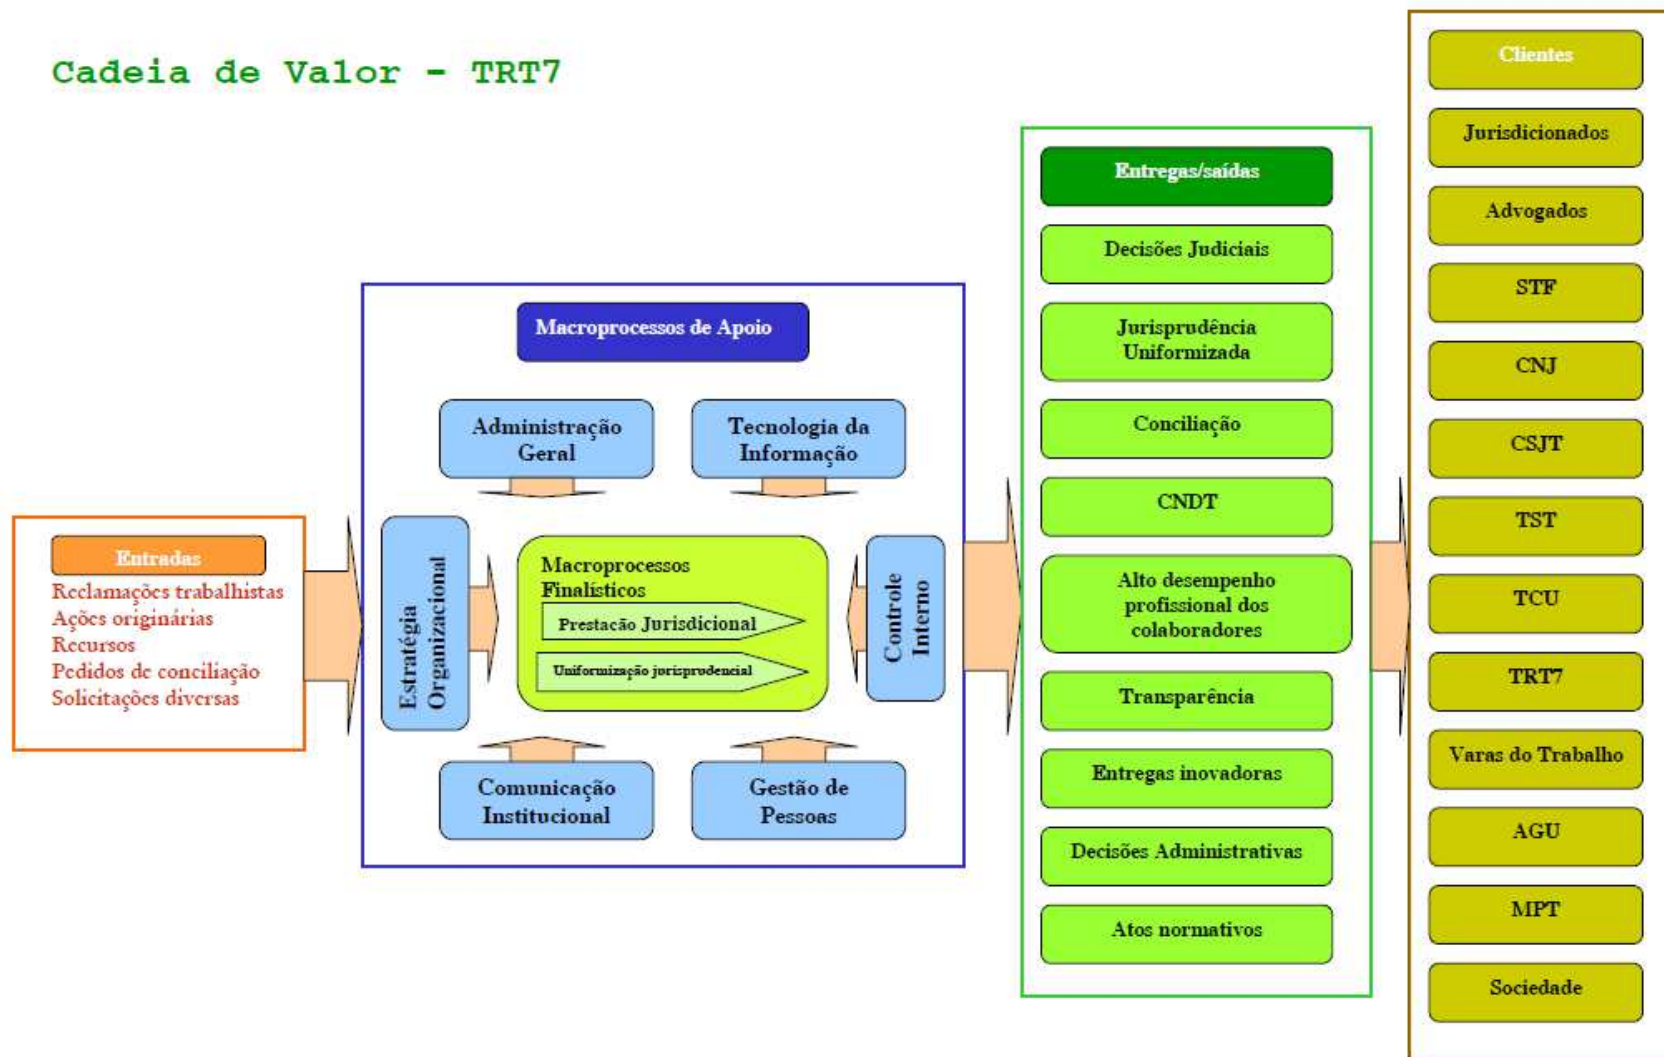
Cadeia de Valor - TRT7

Entradas
Reclamações trabalhistas
Ações originárias
Recursos
Pedidos de conciliação
Solicitações diversas

Macroprocessos de Apoio

Administração Geral

Tecnologia da Informação

Estratégia Organizacional

Macroprocessos Finalísticos

Prestacão Jurisdicional

Uniformização jurisprudencial

Controle Interno

Comunicação Institucional

Gestão de Pessoas

Entregas/saídas
Decisões Judiciais
Jurisprudência Uniformizada
Conciliação
CNDT
Alto desempenho profissional dos colaboradores
Transparência
Entregas inovadoras
Decisões Administrativas
Atos normativos

Clientes
Jurisdicionados
Advogados
STF
CNJ
CSJT
TST
TCU
TRT7
Varas do Trabalho
AGU
MPT
Sociedade